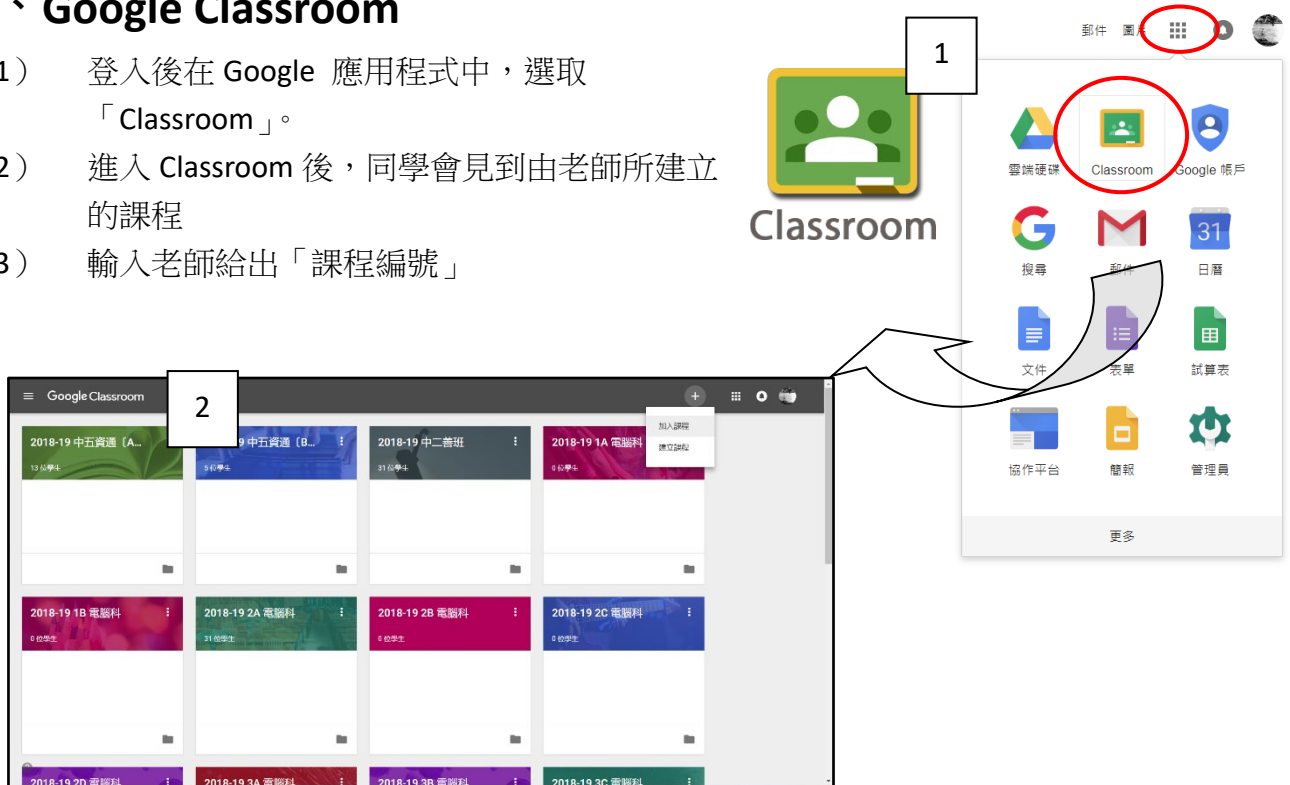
、Google Classroom

1） 登入後在 Google 應用程式中，選取「Classroom」。

2） 進入 Classroom 後，同學會見到由老師所建立的課程

3） 輸入老師給出「課程編號」

Classroom

1

郵件 圖片

雲端硬碟 Classroom Google 帳戶

搜尋 郵件 日曆

31

文件 表單 試算表

協作平台 簡報 管理員

更多

2

Google Classroom

加入課程
建立課程

2018-19 中五資通〔A... 13 位學生

2018-19 中五資通〔B... 5 位學生

2018-19 中二善班 31 位學生

2018-19 1A 電腦科 0 位學生

2018-19 1B 電腦科 0 位學生

2018-19 2A 電腦科 31 位學生

2018-19 2B 電腦科 0 位學生

2018-19 2C 電腦科 0 位學生

2018-19 2D 電腦科

2018-19 3A 電腦科

2018-19 3B 電腦科

2018-19 3C 電腦科